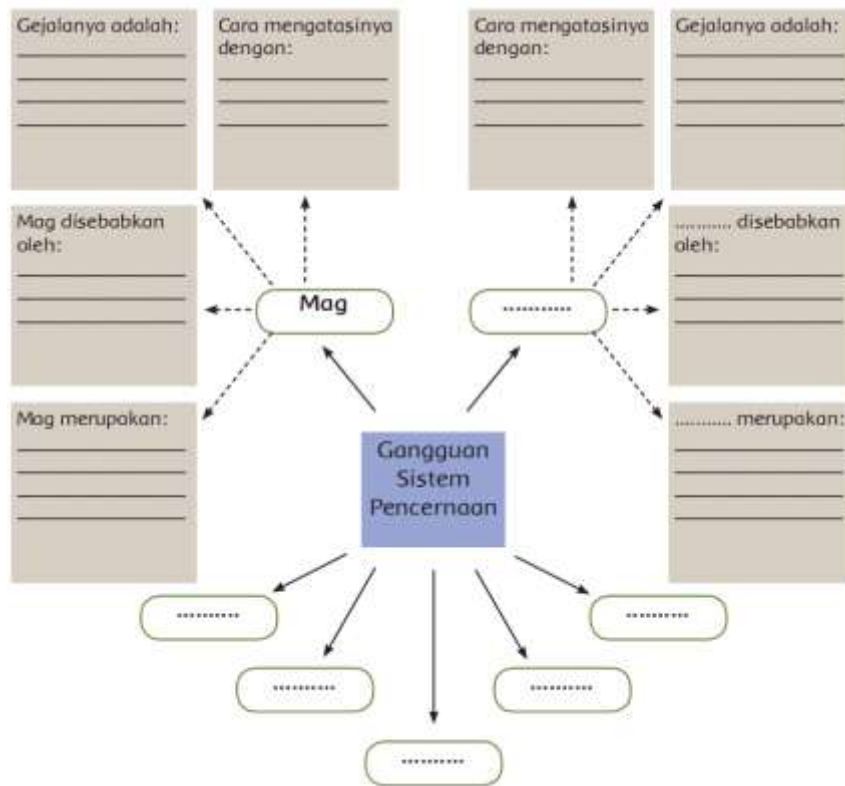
Gejalanya adalah:

Cara mengatasinya dengan:

Cara mengatasinya dengan:

Gejalanya adalah:

Mag disebabkan oleh:

Mag

..........

.......... disebabkan oleh:

Mag merupakan:

Gangguan Sistem Pencernaan

.......... merupakan:

..........

..........

..........

..........

..........